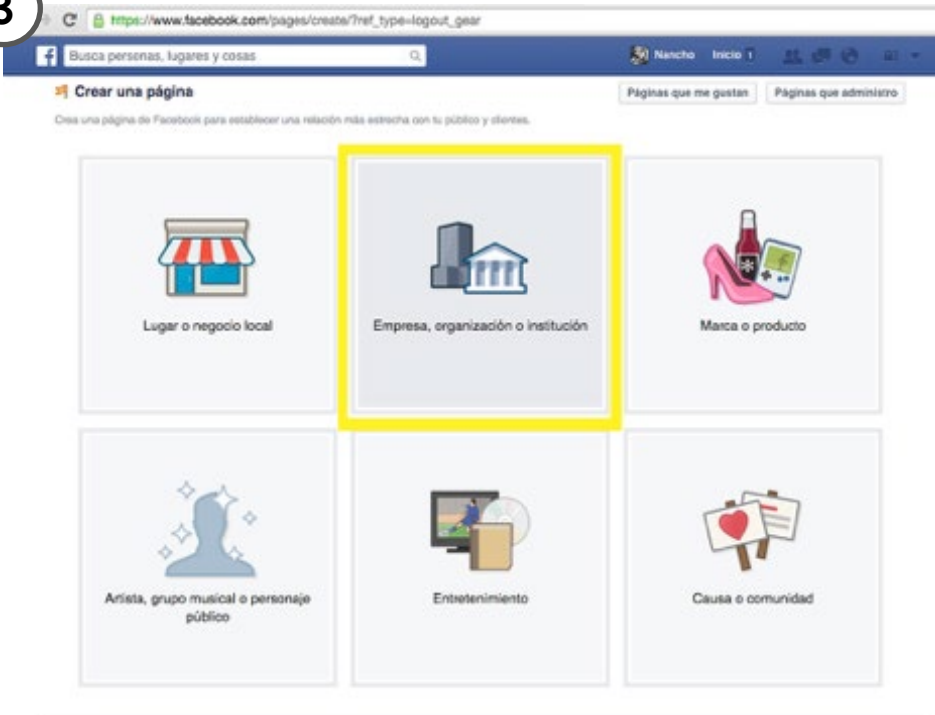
3

https://www.facebook.com/pages/create/?ref_type=logout_gear

Busca personas, lugares y cosas

Nancho Inicio 1

Crear una página

Páginas que me gustan Páginas que administro

Crea una página de Facebook para establecer una relación más estrecha con tu público y clientes.

Lugar o negocio local

Empresa, organización o institución

Marca o producto

Artista, grupo musical o personaje público

Entretenimiento

Causa o comunidad